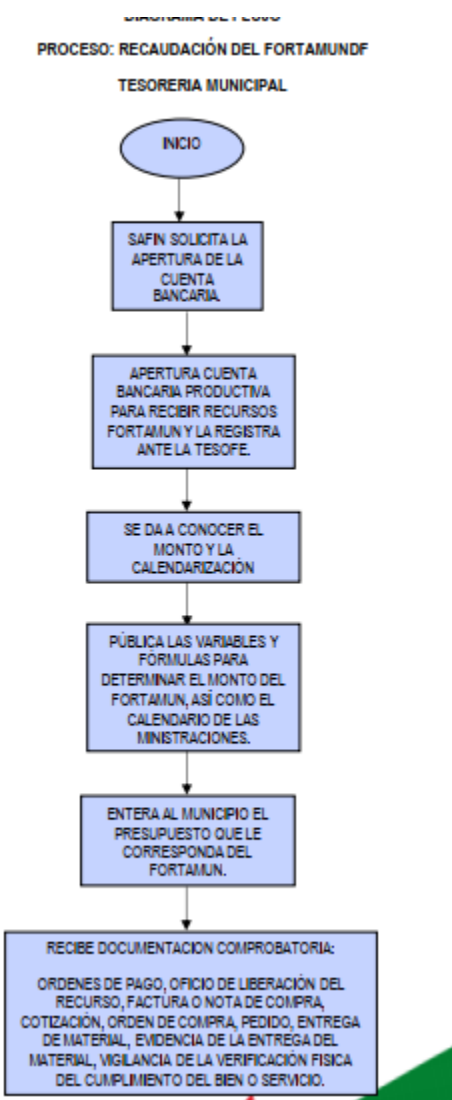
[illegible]

PROCESO: RECAUDACIÓN DEL FORTAMUNDF

TESORERIA MUNICIPAL

INICIO

SAFIN SOLICITA LA APERTURA DE LA CUENTA BANCARIA.

APERTURA CUENTA BANCARIA PRODUCTIVA PARA RECIBIR RECURSOS FORTAMUN Y LA REGISTRA ANTE LA TESOFE.

SE DA A CONOCER EL MONTO Y LA CALENDARIZACIÓN

PÚBLICA LAS VARIABLES Y FÓRMULAS PARA DETERMINAR EL MONTO DEL FORTAMUN, ASÍ COMO EL CALENDARIO DE LAS MINISTRACIONES.

ENTERA AL MUNICIPIO EL PRESUPUESTO QUE LE CORRESPONDA DEL FORTAMUN.

RECIBE DOCUMENTACION COMPROBATORIA:

ORDENES DE PAGO, OFICIO DE LIBERACIÓN DEL RECURSO, FACTURA O NOTA DE COMPRA, COTIZACIÓN, ORDEN DE COMPRA, PEDIDO, ENTREGA DE MATERIAL, EVIDENCIA DE LA ENTREGA DEL MATERIAL, VIGILANCIA DE LA VERIFICACIÓN FISICA DEL CUMPLIMIENTO DEL BIEN O SERVICIO.